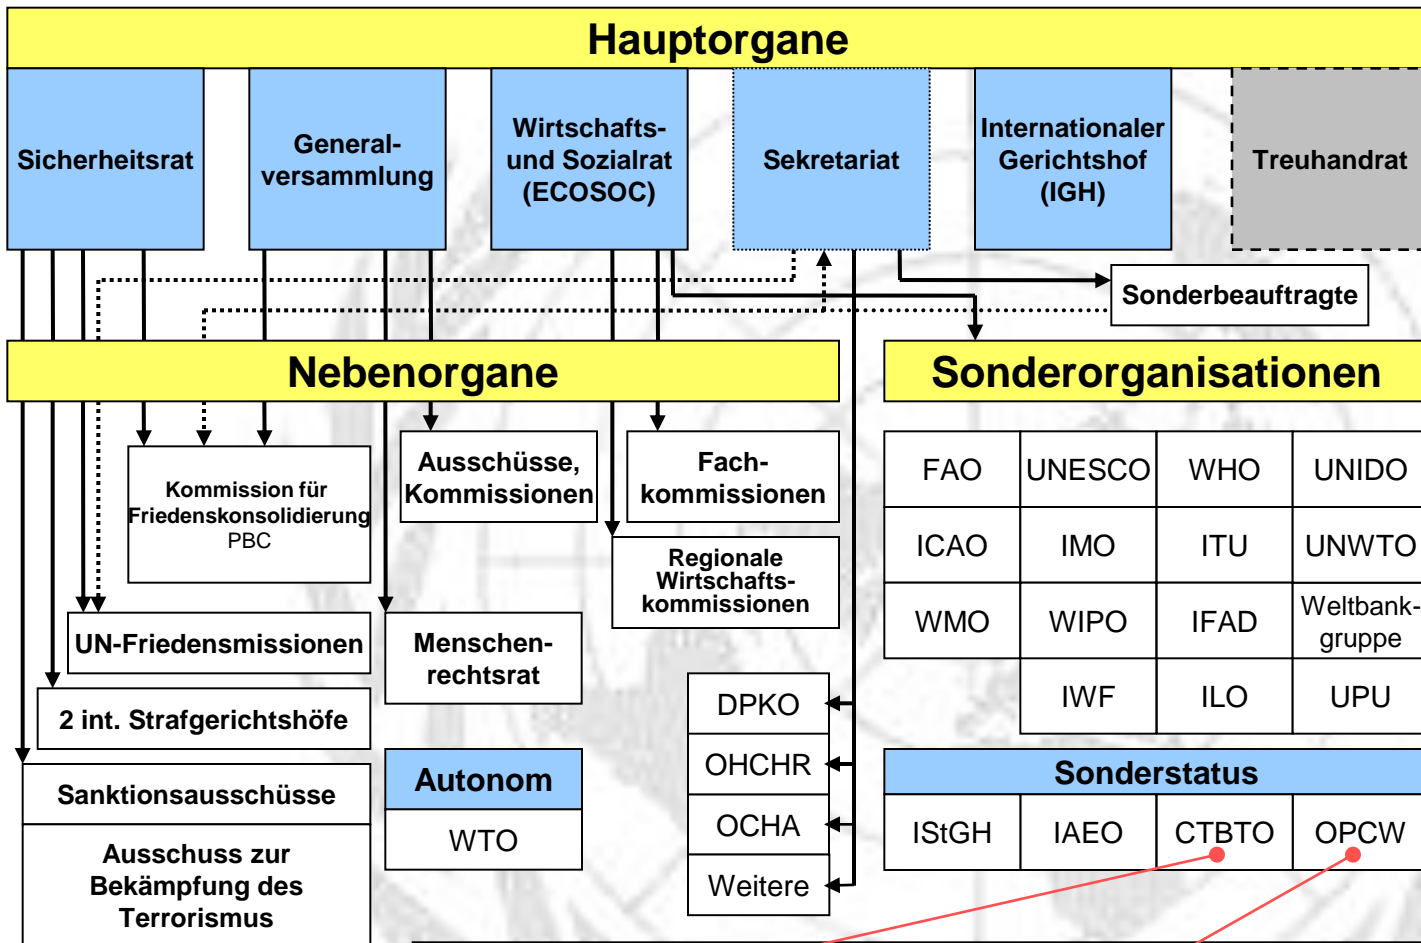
Hauptorgane

Sicherheitsrat

Generalversammlung

Wirtschafts- und Sozialrat (ECOSOC)

Sekretariat

Internationaler Gerichtshof (IGH)

Treuhandrat

Sonderbeauftragte

Nebenorgane

Sonderorganisationen

Kommission für Friedenskonsolidierung PBC

Ausschüsse, Kommissionen

Fachkommissionen

Regionale Wirtschaftskommissionen

UN-Friedensmissionen

Menschenrechtsrat

2 int. Strafgerichtshöfe

Sanktionsausschüsse

Ausschuss zur Bekämpfung des Terrorismus

Autonom

WTO

DPKO

OHCHR

OCHA

Weitere

| FAO | UNESCO | WHO | UNIDO |
|---|---|---|---|
| ICAO | IMO | ITU | UNWTO |
| WMO | WIPO | IFAD | Weltbankgruppe |
| | IWF | ILO | UPU |

Sonderstatus

| IStGH | IAEO | CTBTO | OPCW |
|---|---|---|---|